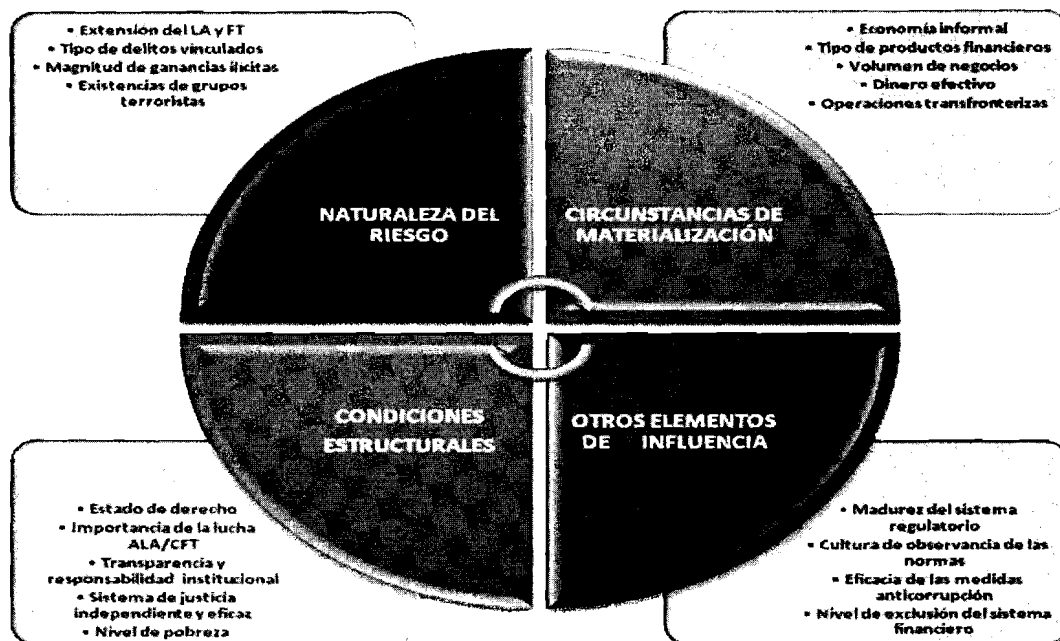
• Extensión del LA y FT
• Tipo de delitos vinculados
• Magnitud de ganancias ilícitas
• Existencias de grupos terroristas

• Economía informal
• Tipo de productos financieros
• Volumen de negocios
• Dinero efectivo
• Operaciones transfronterizas

NATURALEZA DEL RIESGO

CIRCUNSTANCIAS DE MATERIALIZACIÓN

CONDICIONES ESTRUCTURALES

OTROS ELEMENTOS DE INFLUENCIA

• Estado de derecho
• Importancia de la lucha ALA/CFT
• Transparencia y responsabilidad institucional
• Sistema de justicia independiente y eficaz
• Nivel de pobreza

• Madurez del sistema regulatorio
• Cultura de observancia de las normas
• Eficacia de las medidas anticorrupción
• Nivel de exclusión del sistema financiero